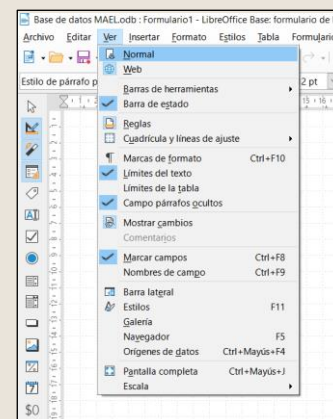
Base de datos MAEL.odb : Formulario1 - LibreOffice Base: formulario de b

Archivo Editar Ver Insertar Formato Estilos Tabla Formulario

Estilo de párrafo p

12 pt

Normal
Web
Barras de herramientas
Barra de estado
Reglas
Cuadrícula y líneas de ajuste
Marcas de formato Ctrl+F10
Límites del texto
Límites de la tabla
Campo párrafos ocultos
Mostrar cambios
Comentarios
Marcar campos Ctrl+F8
Nombres de campo Ctrl+F9
Barra lateral
Estilos F11
Galería
Navegador F5
Orígenes de datos Ctrl+Mayús+F4
Pantalla completa Ctrl+Mayús+J
Escala

$0